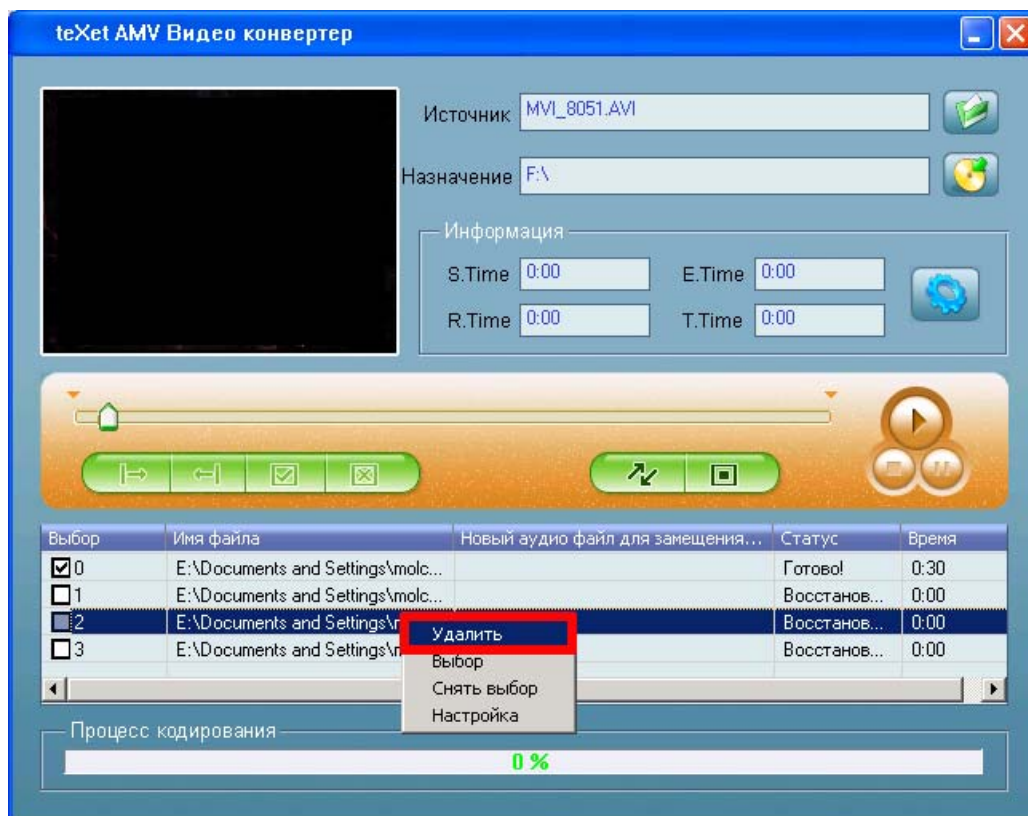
teXet AMV Видео конвертер

Источник MVI_8051.AVI

Назначение F:\

Информация

S.Time 0:00
E.Time 0:00
R.Time 0:00
T.Time 0:00

| Выбор | Имя файла | Новый аудио файл для замещения... | Статус | Время |
|---|---|---|---|---|
| 0 | E:\Documents and Settings\molc... | | Готово! | 0:30 |
| 1 | E:\Documents and Settings\molc... | | Восстанов... | 0:00 |
| 2 | E:\Documents and Settings\m | | Восстанов... | 0:00 |
| 3 | E:\Documents and Settings\m | | Восстанов... | 0:00 |

Удалить
Выбор
Снять выбор
Настройка

Процесс кодирования

0 %